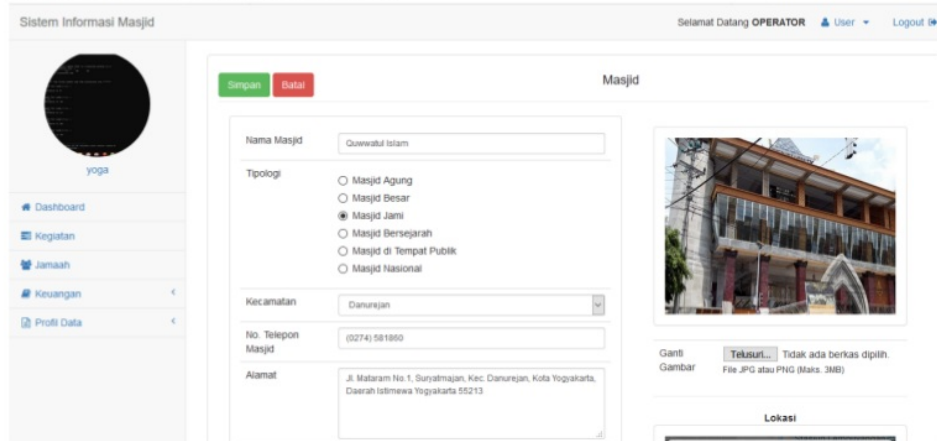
Sistem Informasi Masjid

Selamat Datang OPERATOR User Logout

yoga

Dashboard
Kegiatan
Jamaah
Keuangan
Profil Data

Simpan Batal

Masjid

| Nama Masjid | Quwwatul Islam |
|---|---|
| Tipologi | ○ Masjid Agung ○ Masjid Besar ◉ Masjid Jami ○ Masjid Bersejarah ○ Masjid di Tempat Publik ○ Masjid Nasional |
| Kecamatan | Danurejan |
| No. Telepon Masjid | (0274) 581860 |
| Alamat | Jl. Mataram No.1, Suryatmajan, Kec. Danurejan, Kota Yogyakarta, Daerah Istimewa Yogyakarta 55213 |

Ganti Gambar Telusuri... Tidak ada berkas dipilih.
File JPG atau PNG (Maks. 3MB)

Lokasi